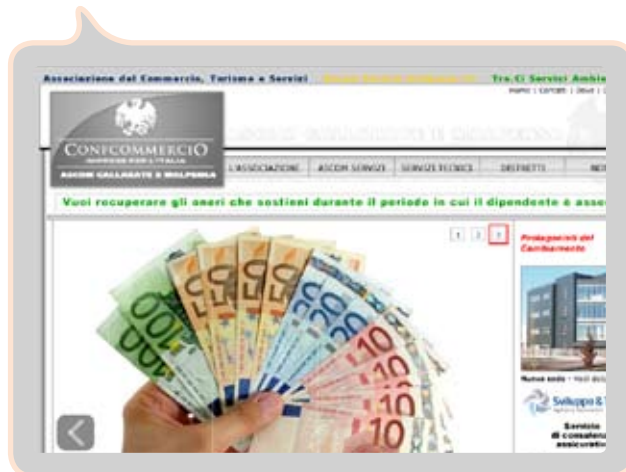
Associazione del Commercio, Turismo e Servizi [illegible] Tre.Ci Servizi Ambie

Home | Contatti | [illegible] | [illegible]

CONFCOMMERCIO
IMPRESE PER L'ITALIA
ASCOM GALLARATE E MALPENSA

L'ASSOCIAZIONE | ASCOM SERVIZI | SERVIZI TECNICI | DISTRETTI | NE

Vuoi recuperare gli oneri che sostieni durante il periodo in cui il dipendente è asse

1 2 3

Protagonisti del Cambiamento

Nuova sede - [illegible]

Sviluppo & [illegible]

Servizio di consulenza assicurativa